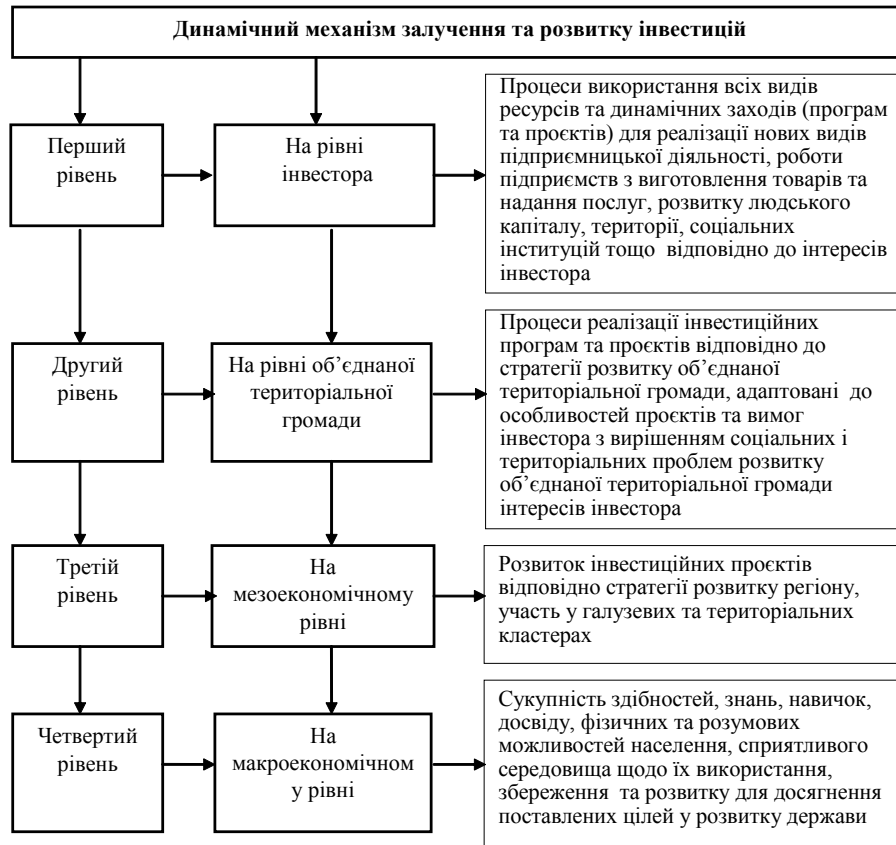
Динамічний механізм залучення та розвитку інвестицій

Перший рівень

На рівні інвестора

Процеси використання всіх видів ресурсів та динамічних заходів (програм та проєктів) для реалізації нових видів підприємницької діяльності, роботи підприємств з виготовлення товарів та надання послуг, розвитку людського капіталу, територій, соціальних інституцій тощо відповідно до інтересів інвестора

Другий рівень

На рівні об'єднаної територіальної громади

Процеси реалізації інвестиційних програм та проєктів відповідно до стратегії розвитку об'єднаної територіальної громади, адаптовані до особливостей проєктів та вимог інвестора з вирішенням соціальних і територіальних проблем розвитку об'єднаної територіальної громади інтересів інвестора

Третій рівень

На мезоекономічному рівні

Розвиток інвестиційних проєктів відповідно стратегії розвитку регіону, участь у галузевих та територіальних кластерах

Четвертий рівень

На макроекономічном у рівні

Сукупність здібностей, знань, навичок, досвіду, фізичних та розумових можливостей населення, сприятливого середовища щодо їх використання, збереження та розвитку для досягнення поставлених цілей у розвитку держави